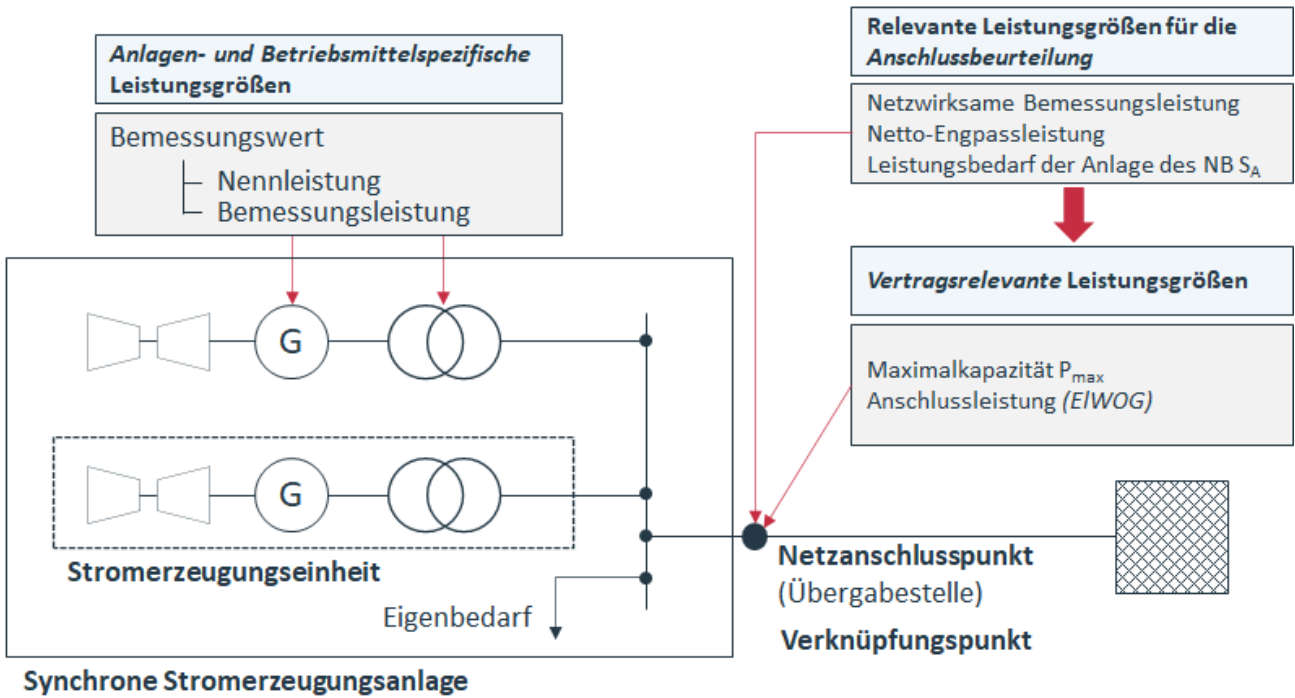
Anlagen- und Betriebsmittelspezifische Leistungsgrößen

Bemessungswert
Nennleistung
Bemessungsleistung

Relevante Leistungsgrößen für die Anschlussbeurteilung

Netzwirksame Bemessungsleistung
Netto-Engpassleistung
Leistungsbedarf der Anlage des NB $S_A$

Vertragsrelevante Leistungsgrößen

Maximalkapazität $P_{max}$
Anschlussleistung (ElWOG)

G

G

Stromerzeugungseinheit

Eigenbedarf

Netzanschlusspunkt
(Übergabestelle)

Verknüpfungspunkt

Synchrone Stromerzeugungsanlage